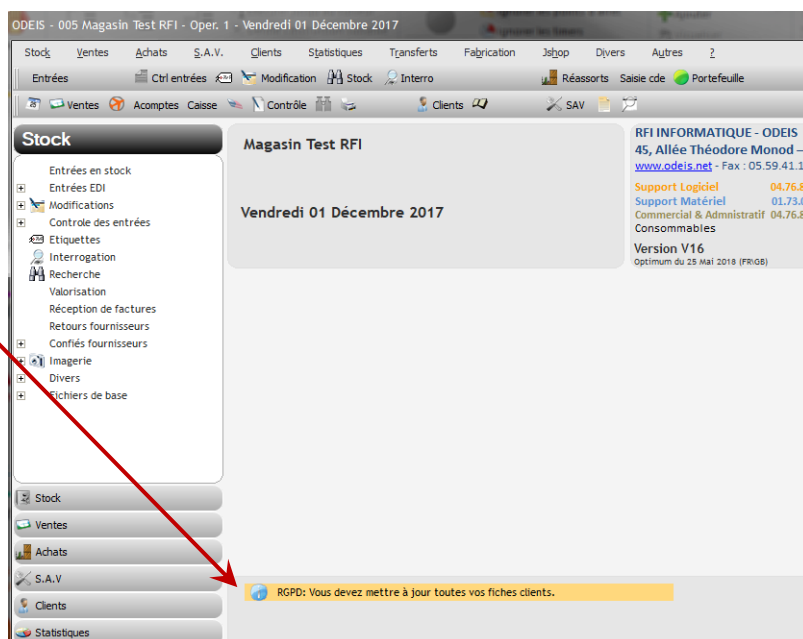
ODEIS - 005 Magasin Test RFI - Oper. 1 - Vendredi 01 Décembre 2017

Stock Ventes Achats S.A.V. Clients Statistiques Transferts Fabrication Jshop Divers Autres ?

Entrées Ctrl entrées Modification Stock Interro Réassorts Saisie cde Portefeuille

Ventes Acomptes Caisse Contrôle Clients SAV

Stock

Entrées en stock
Entrées EDI
Modifications
Controle des entrées
Etiquettes
Interrogation
Recherche
Valorisation
Réception de factures
Retours fournisseurs
Confiés fournisseurs
Imagerie
Divers
Fichiers de base

Stock
Ventes
Achats
S.A.V
Clients
Statistiques

Magasin Test RFI

Vendredi 01 Décembre 2017

RFI INFORMATIQUE - ODEIS
45, Allée Théodore Monod –
www.odeis.net - Fax : 05.59.41.1
Support Logiciel 04.76.8
Support Matériel 01.73.0
Commercial & Administratif 04.76.8
Consommables
Version V16
Optimum du 25 Mai 2018 (FRGB)

RGPD: Vous devez mettre à jour toutes vos fiches clients.